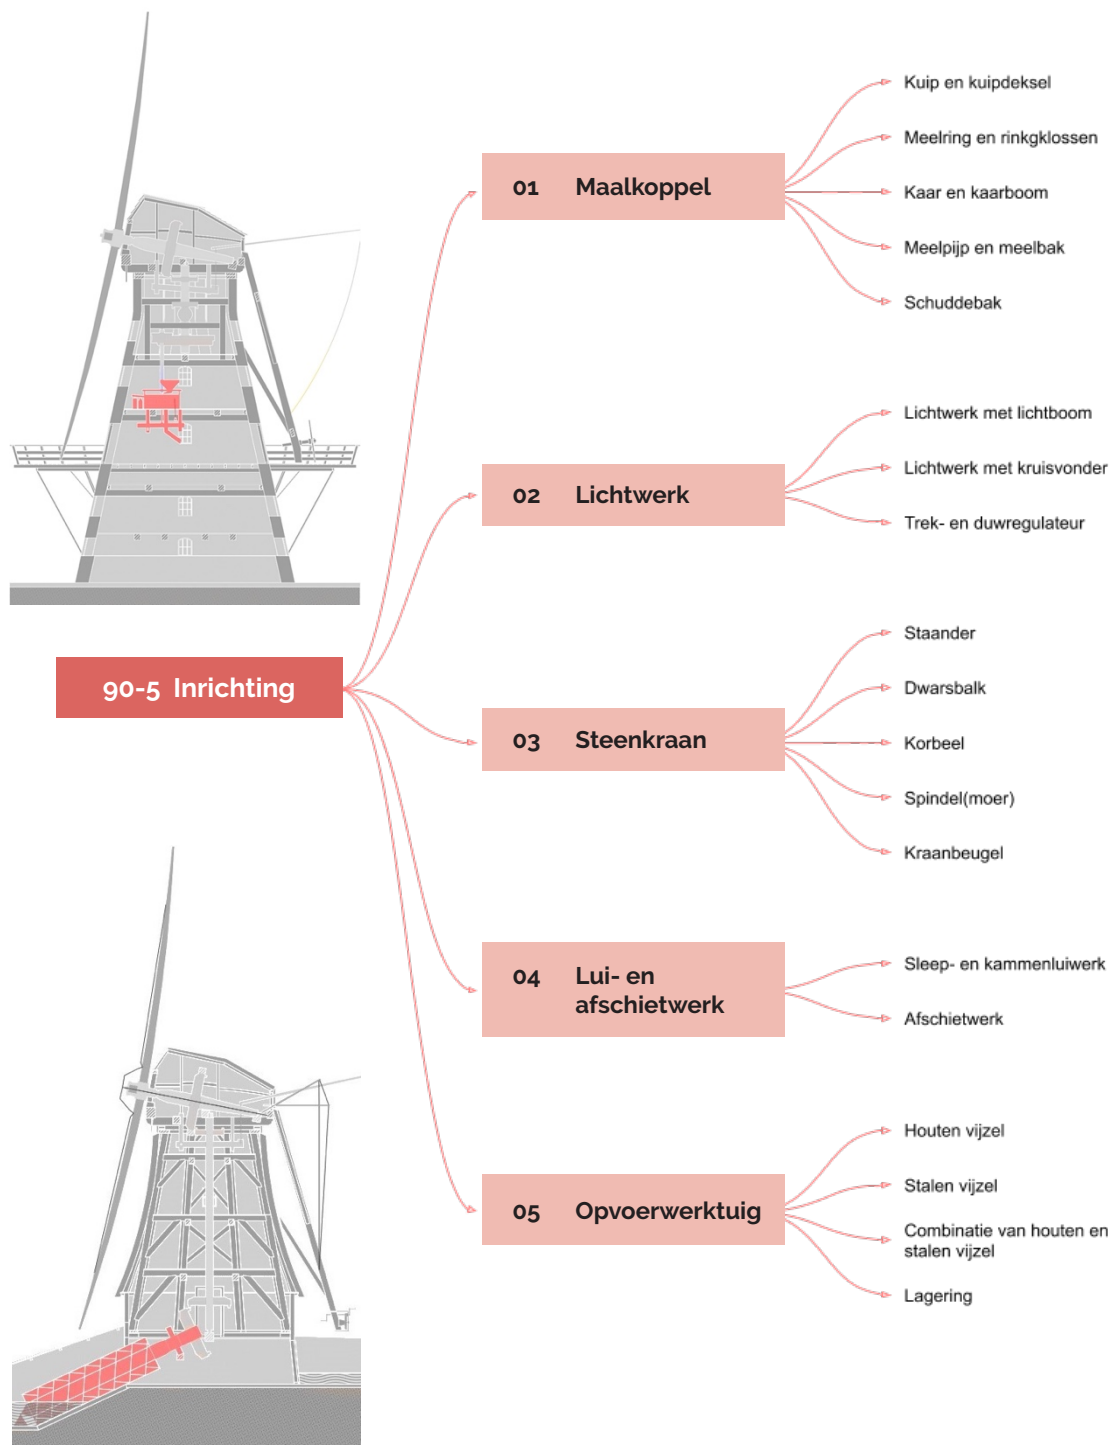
90-5 Inrichting

01 Maalkoppel

Kuip en kuipdeksel

Meelring en rinkgklossen

Kaar en kaarboom

Meelpijp en meelbak

Schuddebak

02 Lichtwerk

Lichtwerk met lichtboom

Lichtwerk met kruisvonder

Trek- en duwregulateur

03 Steenkraan

Staander

Dwarsbalk

Korbeel

Spindel(moer)

Kraanbeugel

04 Lui- en afschietwerk

Sleep- en kammenluiwerk

Afschietwerk

05 Opvoerwerktuig

Houten vijzel

Stalen vijzel

Combinatie van houten en stalen vijzel

Lagering